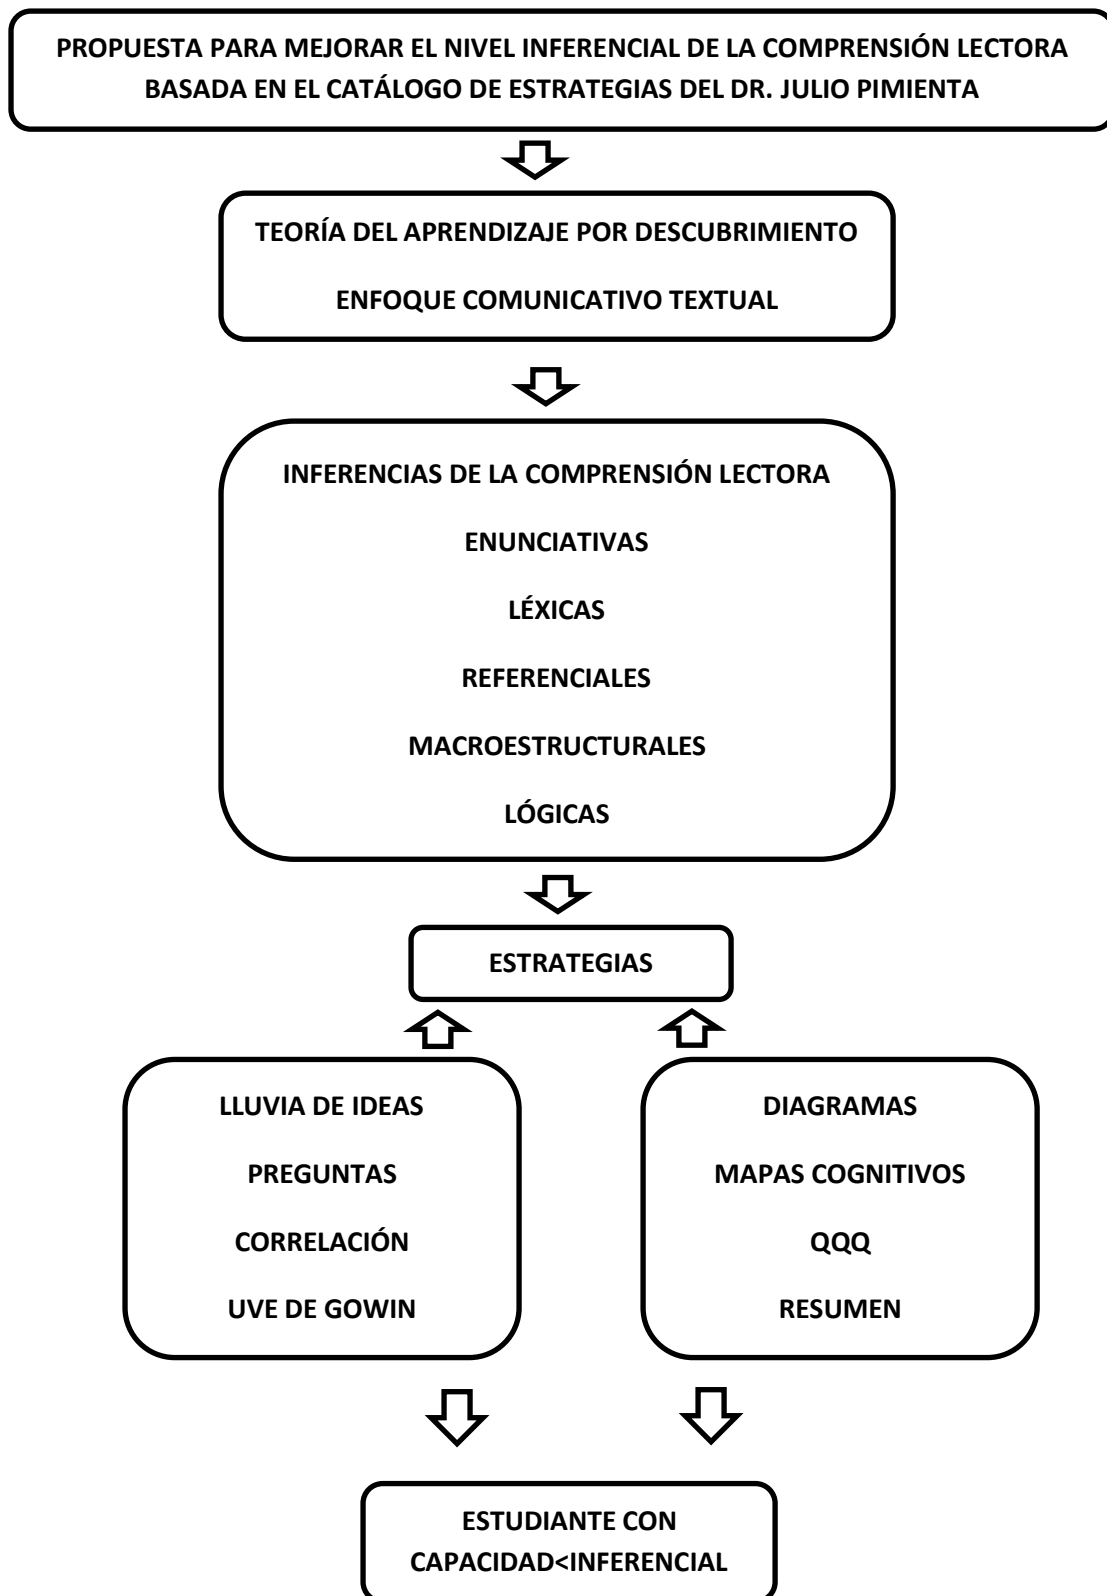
PROPUESTA PARA MEJORAR EL NIVEL INFERENCIAL DE LA COMPRENSIÓN LECTORA BASADA EN EL CATÁLOGO DE ESTRATEGIAS DEL DR. JULIO PIMIENTA

TEORÍA DEL APRENDIZAJE POR DESCUBRIMIENTO

ENFOQUE COMUNICATIVO TEXTUAL

INFERENCIAS DE LA COMPRENSIÓN LECTORA

ENUNCIATIVAS

LÉXICAS

REFERENCIALES

MACROESTRUCTURALES

LÓGICAS

ESTRATEGIAS

LLUVIA DE IDEAS

PREGUNTAS

CORRELACIÓN

UVE DE GOWIN

DIAGRAMAS

MAPAS COGNITIVOS

QQQ

RESUMEN

ESTUDIANTE CON CAPACIDAD<INFERENCIAL